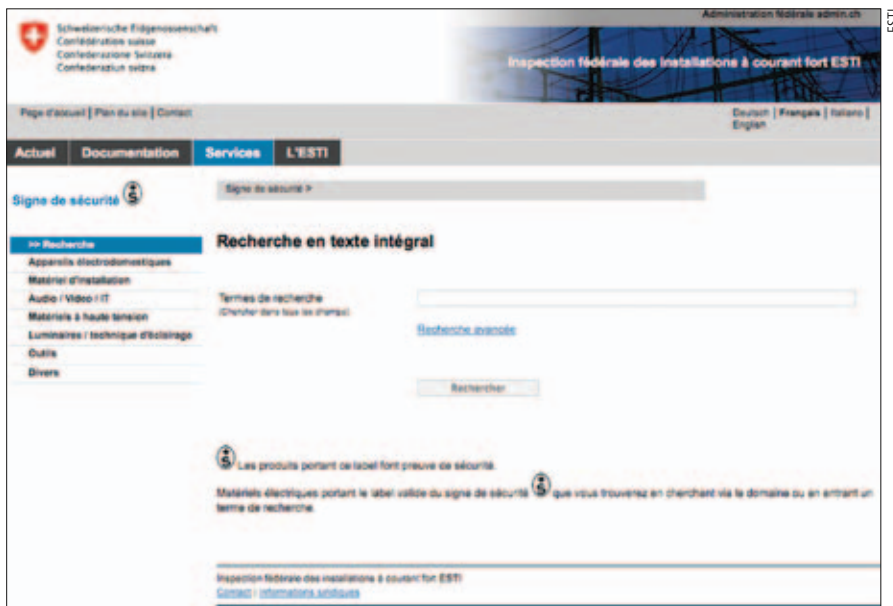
Schweizerische Eidgenossenschaft
Confédération suisse
Confederazione Svizzera
Confederaziun svizra

Administration fédérale admin.ch

Inspection fédérale des installations à courant fort ESTI

ESTI

Page d'accueil | Plan du site | Contact

Deutsch | Français | Italiano | English

Actuel | Documentation | Services | L'ESTI

Signe de sécurité

Signe de sécurité >

>> Recherche
Appareils électrodomestiques
Matériel d'installation
Audio / Vidéo / IT
Matériels à haute tension
Luminaires / technique d'éclairage
Outils
Divers

Recherche en texte intégral

Termes de recherche
(Chercher dans tous les champs)

Recherche avancée

Rechercher

Les produits portant ce label font preuve de sécurité.

Matériels électriques portant le label valide du signe de sécurité que vous trouverez en cherchant via le domaine ou en entrant un terme de recherche.

Inspection fédérale des installations à courant fort ESTI
Contact | Informations juridiques